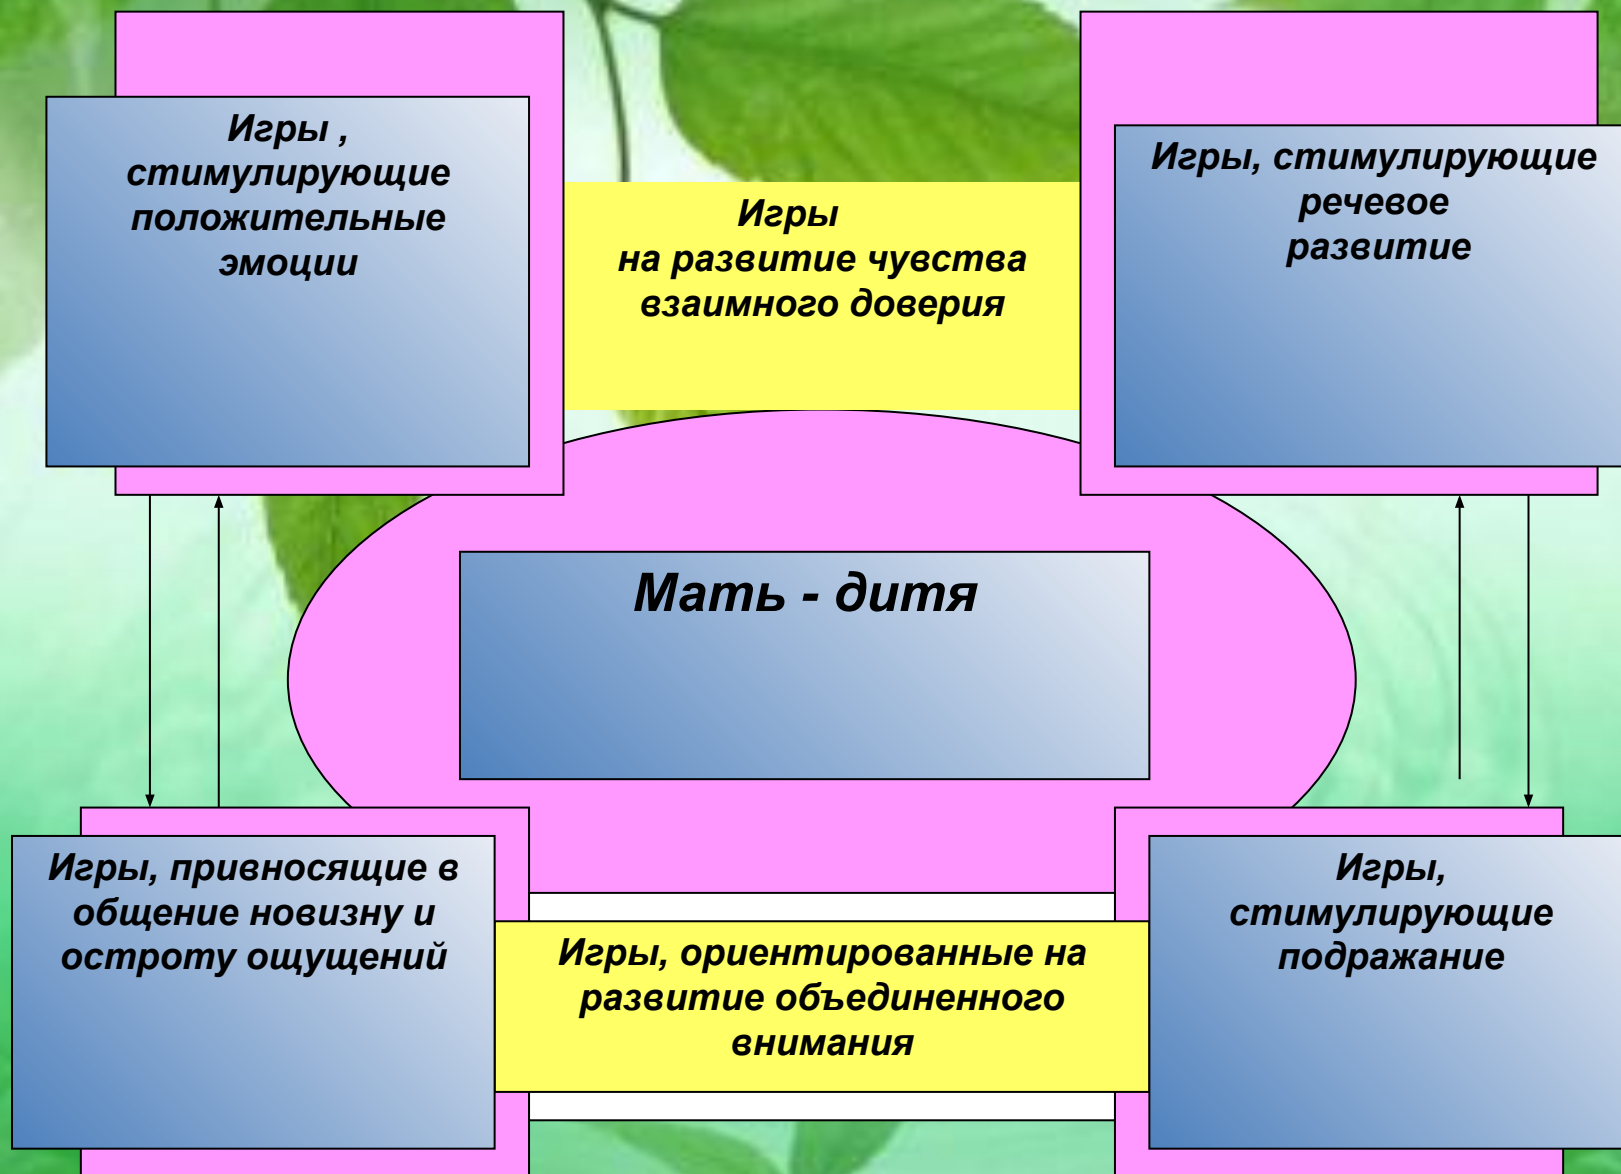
Игры , стимулирующие положительные эмоции

Игры на развитие чувства взаимного доверия

Игры, стимулирующие речевое развитие

Мать - дитя

Игры, привносящие в общение новизну и остроту ощущений

Игры, ориентированные на развитие объединенного внимания

Игры, стимулирующие подражание